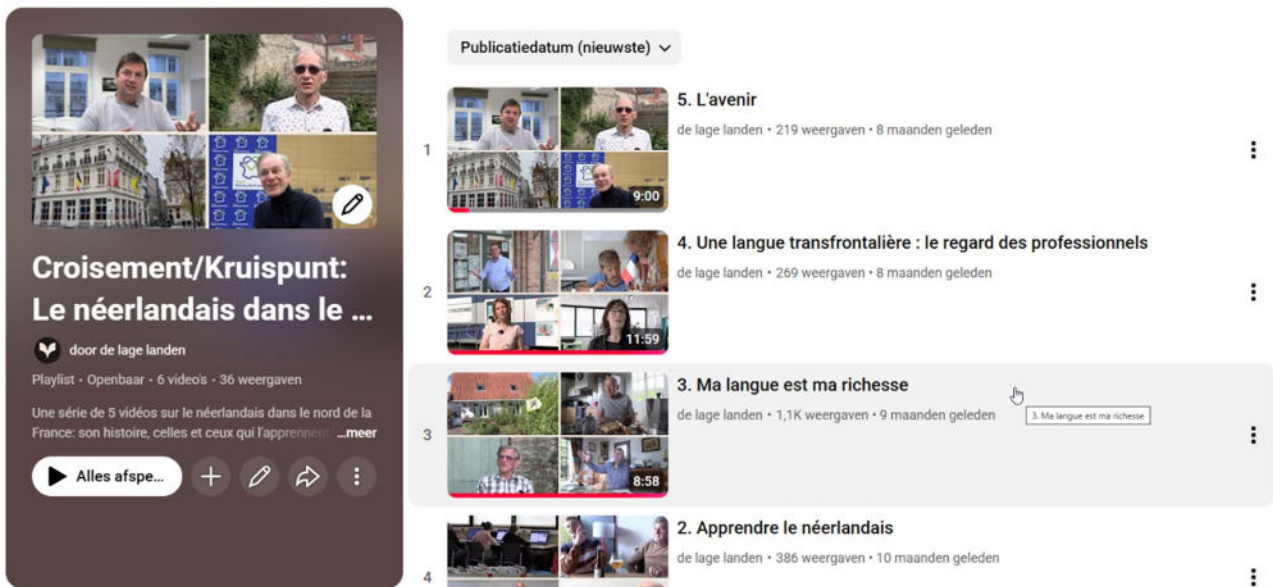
Croisement/Kruispunt: Le néerlandais dans le ...

door de lage landen

Playlist • Openbaar • 6 video's • 36 weergaven

Une série de 5 vidéos sur le néerlandais dans le nord de la France: son histoire, celles et ceux qui l'apprennent ...meer

Alles afspe...

Publicatiedatum (nieuwste)

1

9:00

5. L'avenir

de lage landen • 219 weergaven • 8 maanden geleden

2

11:59

4. Une langue transfrontalière : le regard des professionnels

de lage landen • 269 weergaven • 8 maanden geleden

3

8:58

3. Ma langue est ma richesse

de lage landen • 1,1K weergaven • 9 maanden geleden

3. Ma langue est ma richesse

4

2. Apprendre le néerlandais

de lage landen • 386 weergaven • 10 maanden geleden